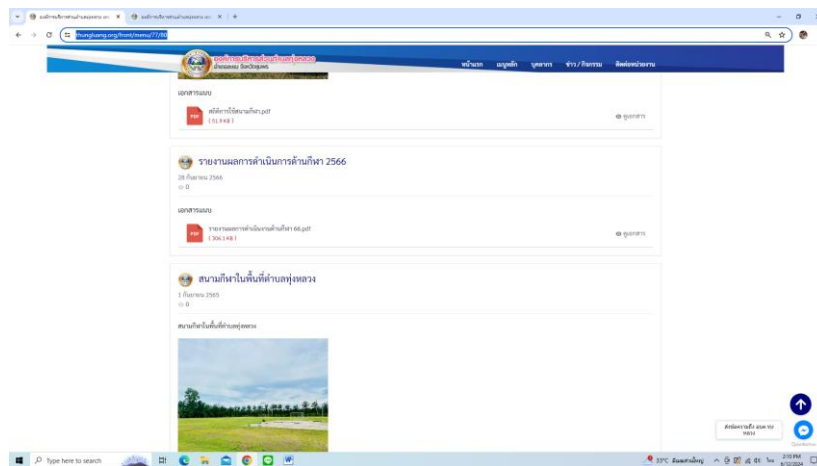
thungluang.org/front/menu/77/80

หน้าแรก ข้อมูลหลัก บุคลากร ข่าว / กิจกรรม ติดต่อหน่วยงาน

เอกสารแนบ

สถิติการใช้สนามกีฬา.pdf
( 61.9 KB )

ดูเอกสาร

รายงานผลการดำเนินการด้านกีฬา 2566

28 กันยายน 2566
0

เอกสารแนบ

รายงานผลการดำเนินงานด้านกีฬา 66.pdf
( 306.1 KB )

ดูเอกสาร

สนามกีฬาในพื้นที่ตำบลทุ่งหลวง

1 กันยายน 2565
0

สนามกีฬาในพื้นที่ตำบลทุ่งหลวง

Type here to search

33°C

2:10 PM